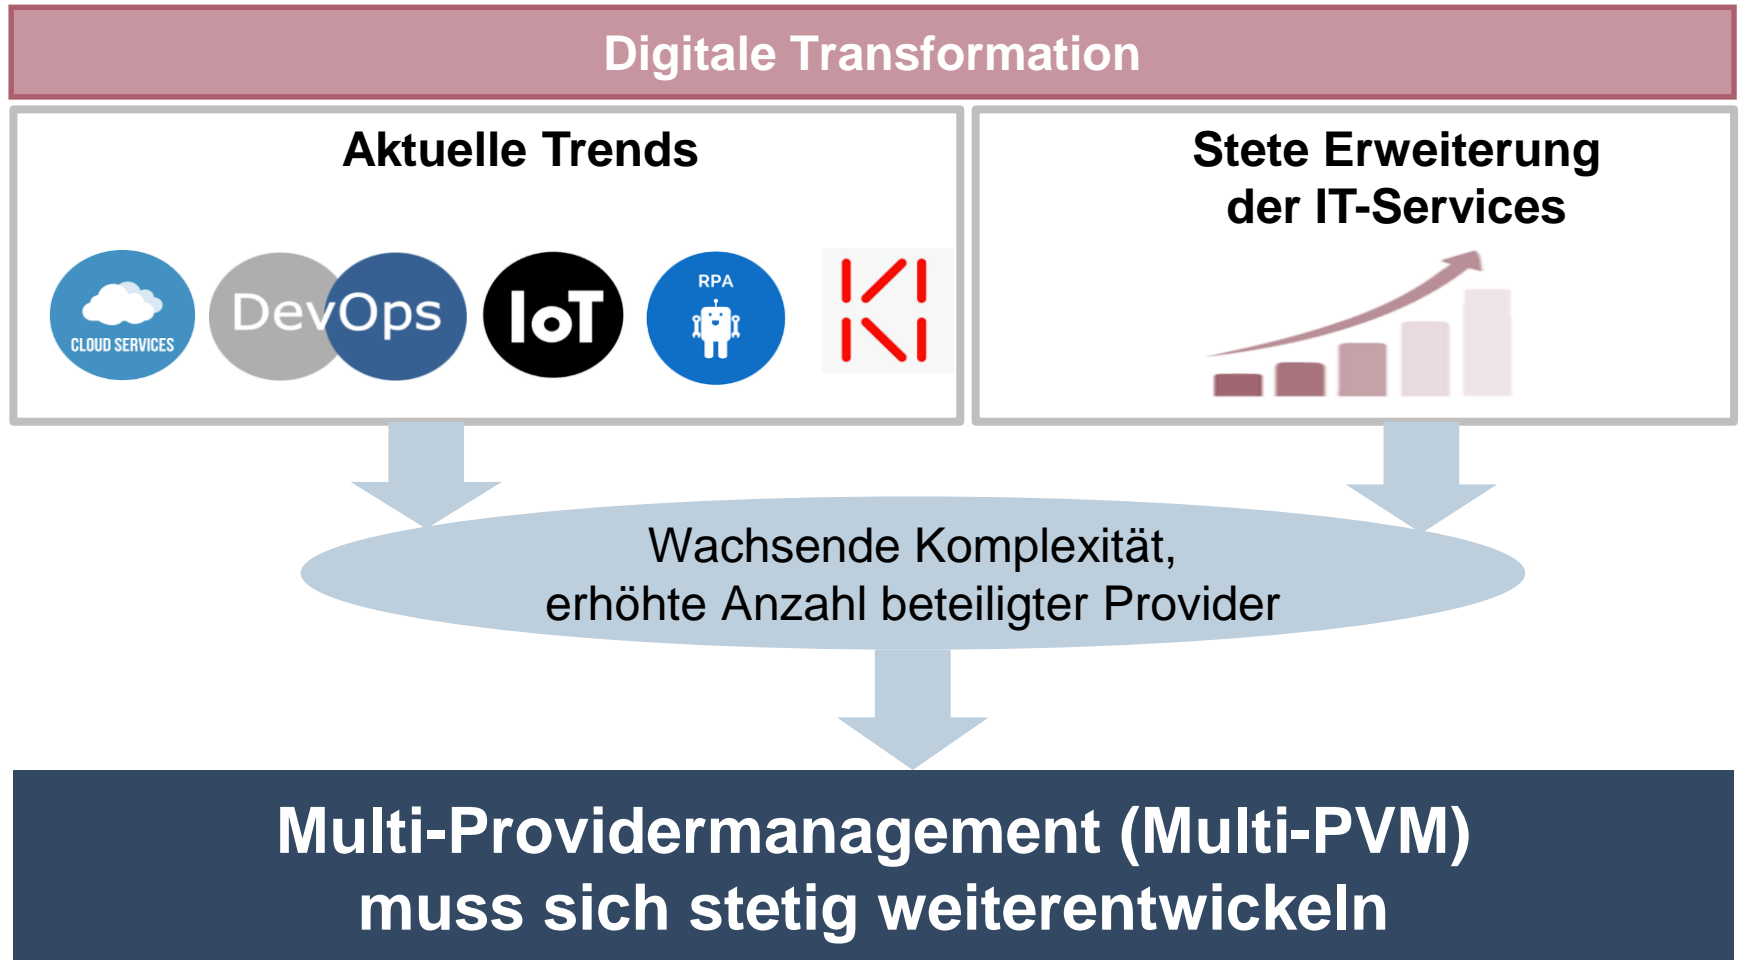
Digitale Transformation

Aktuelle Trends

CLOUD SERVICES

DevOps

IoT

RPA

KI

Stete Erweiterung der IT-Services

Wachsende Komplexität, erhöhte Anzahl beteiligter Provider

Multi-Providermanagement (Multi-PVM) muss sich stetig weiterentwickeln